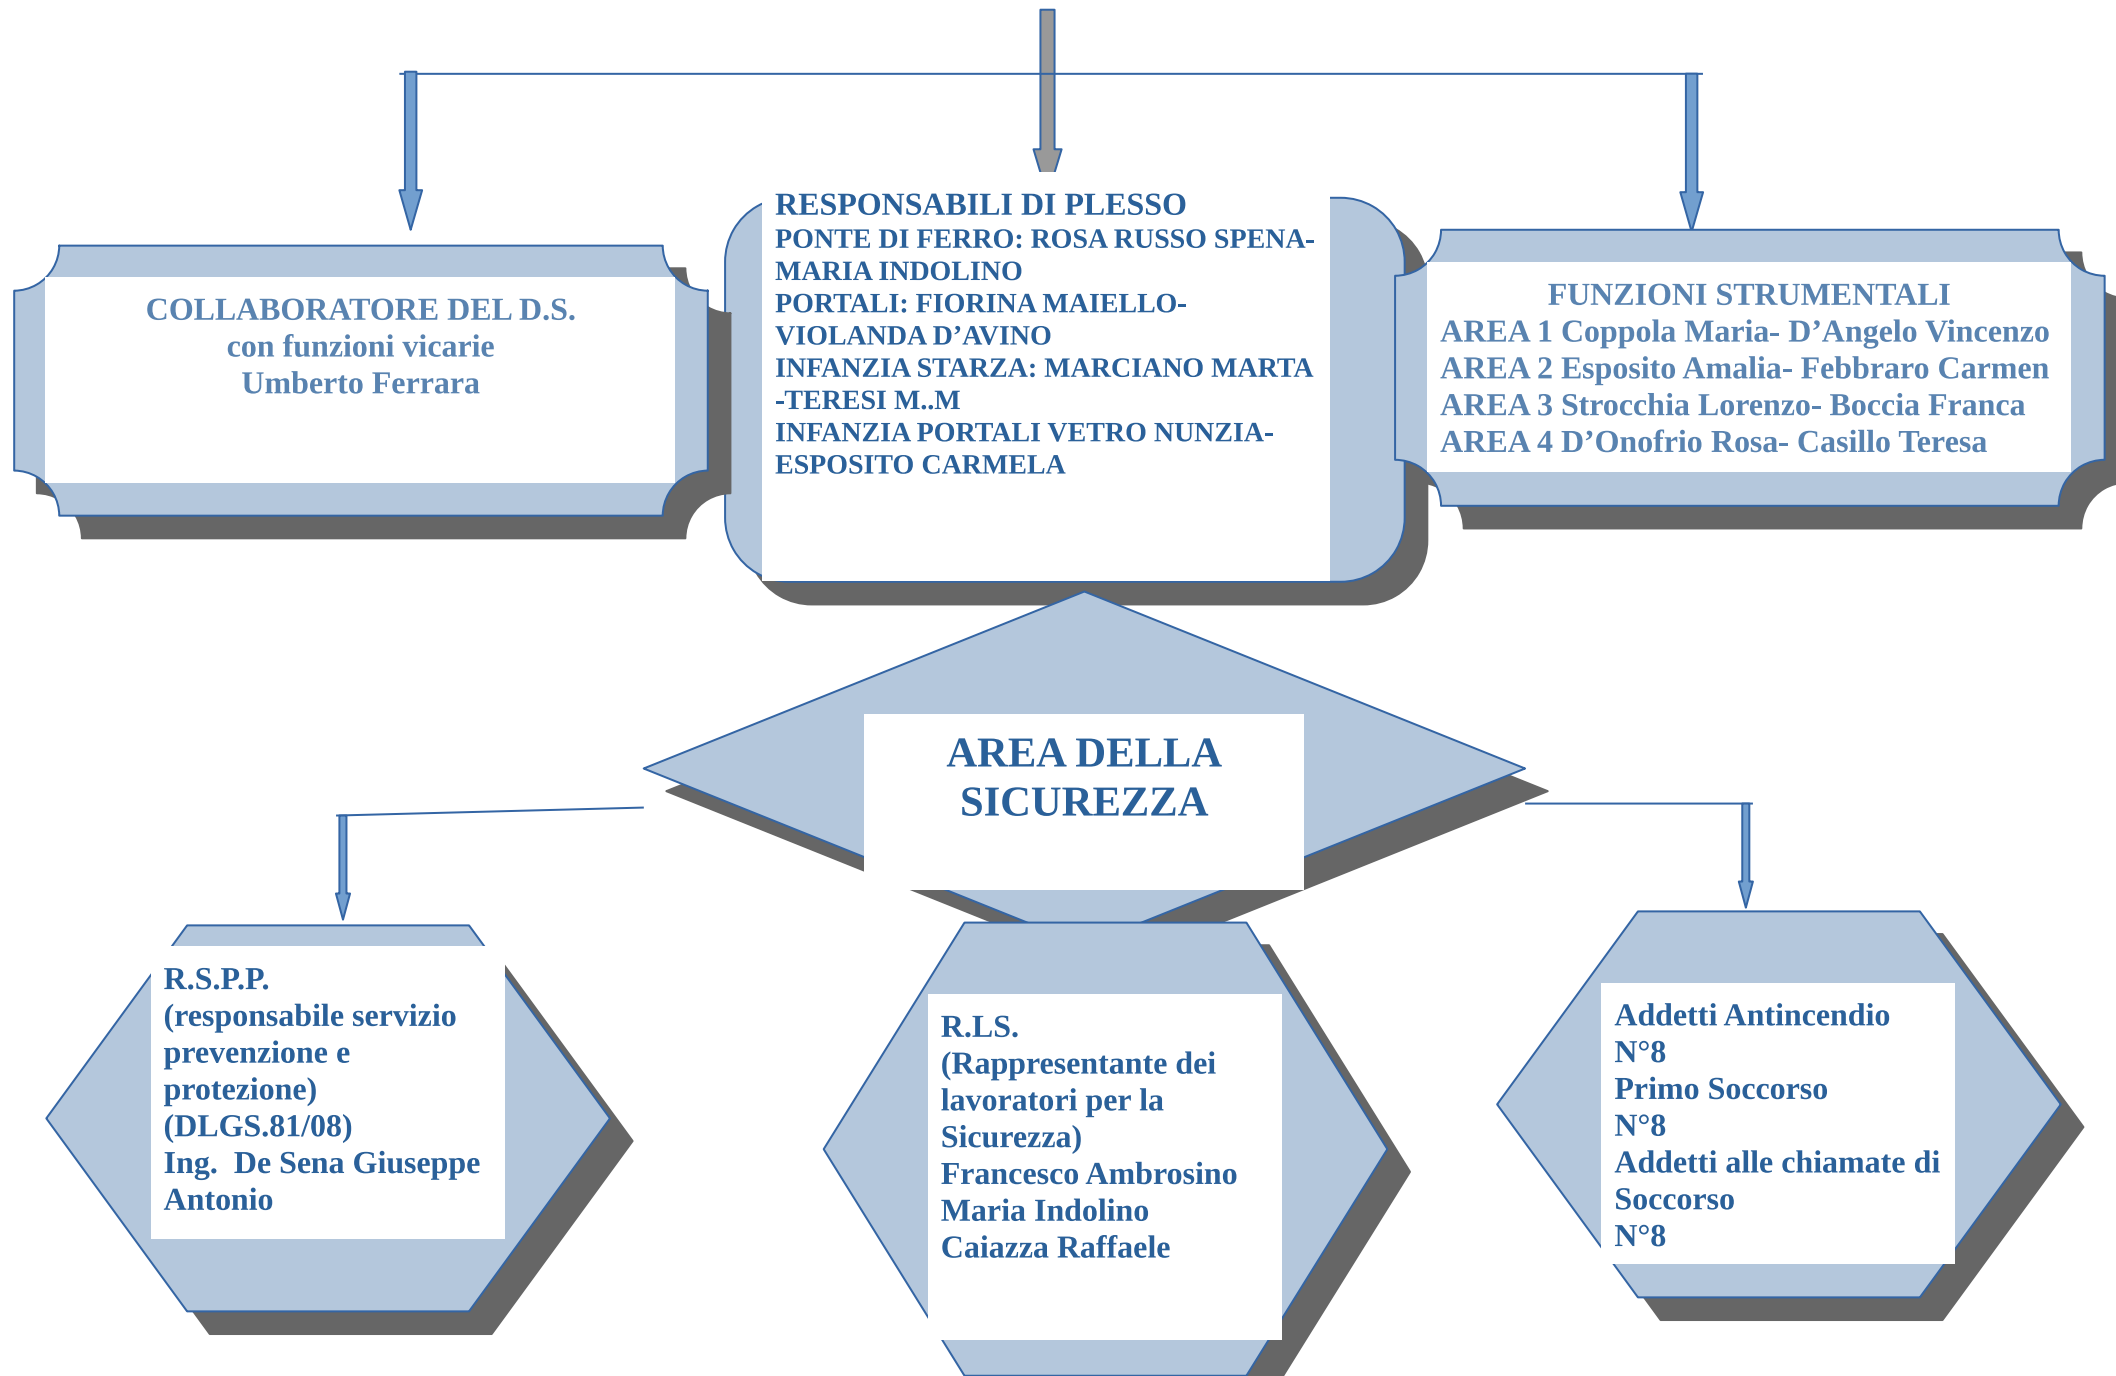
COLLABORATORE DEL D.S.
con funzioni vicarie
Umberto Ferrara

RESPONSABILI DI PLESSO
PONTE DI FERRO: ROSA RUSSO SPENA-MARIA INDOLINO
PORTALI: FIORINA MAIELLO-VIOLANDA D’AVINO
INFANZIA STARZA: MARCIANO MARTA -TERESI M..M
INFANZIA PORTALI VETRO NUNZIA-ESPOSITO CARMELA

FUNZIONI STRUMENTALI
AREA 1 Coppola Maria- D’Angelo Vincenzo
AREA 2 Esposito Amalia- Febbraro Carmen
AREA 3 Strocchia Lorenzo- Boccia Franca
AREA 4 D’Onofrio Rosa- Casillo Teresa

AREA DELLA SICUREZZA

R.S.P.P.
(responsabile servizio prevenzione e protezione)
(DLGS.81/08)
Ing. De Sena Giuseppe Antonio

R.LS.
(Rappresentante dei lavoratori per la Sicurezza)
Francesco Ambrosino
Maria Indolino
Caiazza Raffaele

Addetti Antincendio
N°8
Primo Soccorso
N°8
Addetti alle chiamate di Soccorso
N°8